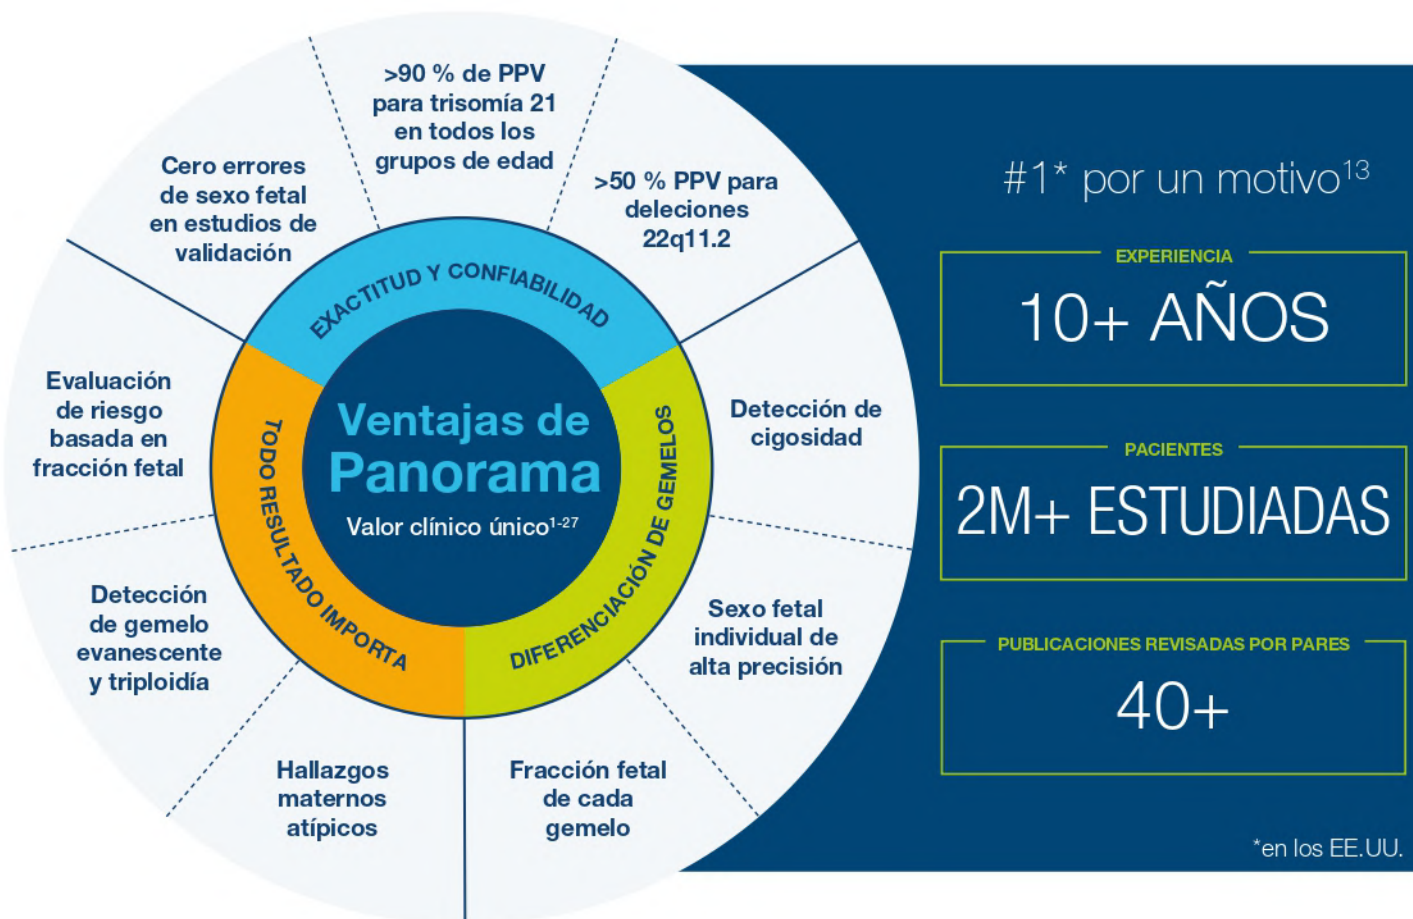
Ventajas de Panorama
Valor clínico único$^{1-27}$

EXACTITUD Y CONFIABILIDAD

Cero errores de sexo fetal en estudios de validación

>90 % de PPV para trisomía 21 en todos los grupos de edad

>50 % PPV para deleciones 22q11.2

DIFERENCIACIÓN DE GEMELOS

Detección de cigosidad

Sexo fetal individual de alta precisión

Fracción fetal de cada gemelo

TODO RESULTADO IMPORTA

Hallazgos maternos atípicos

Detección de gemelo evanescente y triploidía

Evaluación de riesgo basada en fracción fetal

#1* por un motivo$^{13}$

EXPERIENCIA
10+ AÑOS

PACIENTES
2M+ ESTUDIADAS

PUBLICACIONES REVISADAS POR PARES
40+

*en los EE.UU.